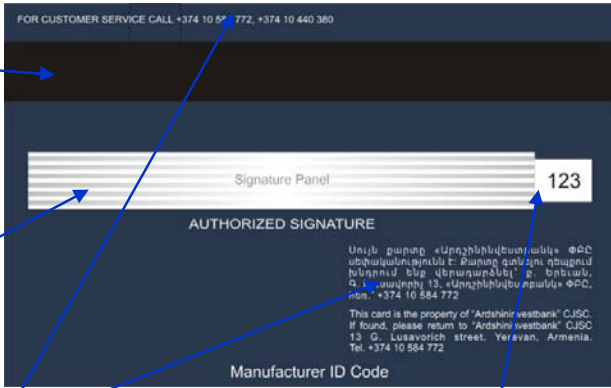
FOR CUSTOMER SERVICE CALL +374 10 5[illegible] 772, +374 10 440 380

Signature Panel

123

AUTHORIZED SIGNATURE

Սույն քարտը «Արդշինինվեստբանկ» ՓԲԸ սեփականությունն է: Քարտը գտնելու դեպքում խնդրում ենք վերադարձնել՝ ք. Երևան, Գ. Լուսավորչի 13, «Արդշինինվեստբանկ» ՓԲԸ, հեռ.՝ +374 10 584 772

This card is the property of "Ardshininvestbank" CJSC. If found, please return to "Ardshininvestbank" CJSC 13 G. Lusavorich street, Yerevan, Armenia. Tel. +374 10 584 772

Manufacturer ID Code